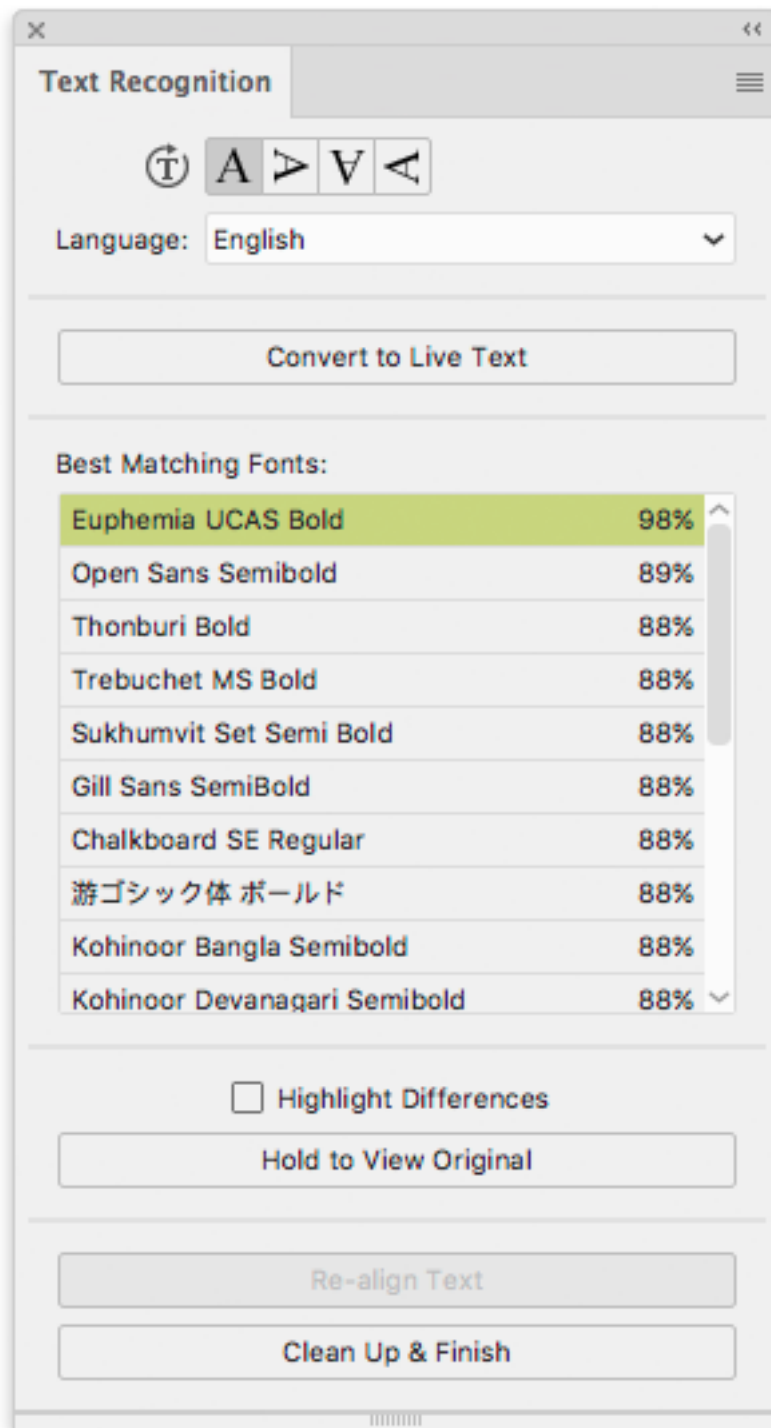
Text Recognition

Language: English

Convert to Live Text

Best Matching Fonts:

| | |
|---|---|
| Euphemia UCAS Bold | 98% |
| Open Sans Semibold | 89% |
| Thonburi Bold | 88% |
| Trebuchet MS Bold | 88% |
| Sukhumvit Set Semi Bold | 88% |
| Gill Sans SemiBold | 88% |
| Chalkboard SE Regular | 88% |
| 游ゴシック体 ボールド | 88% |
| Kohinoor Bangla Semibold | 88% |
| Kohinoor Devanagari Semibold | 88% |

Highlight Differences

Hold to View Original

Re-align Text

Clean Up & Finish